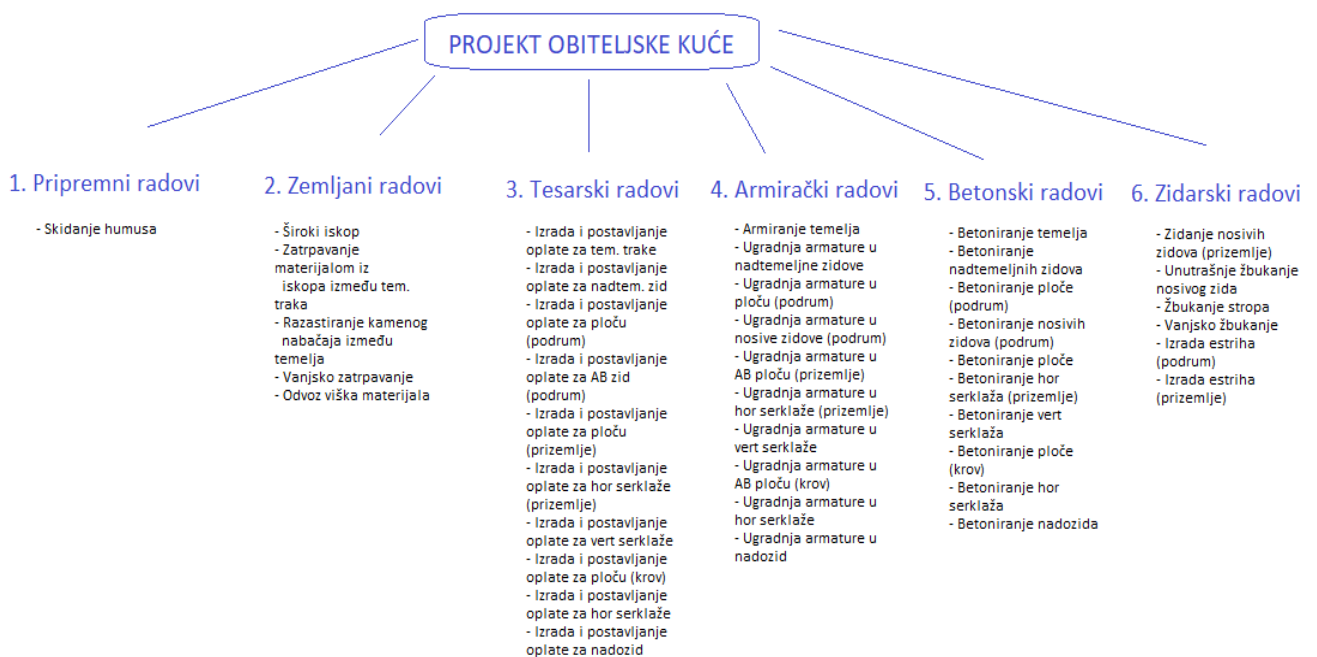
PROJEKT OBITELJSKE KUĆE

1. Pripremni radovi

- Skidanje humusa

2. Zemljani radovi

- Široki iskop
- Zatrpavanje materijalom iz iskopa između tem. traka
- Razastiranje kamenog nabačaja između temelja
- Vanjsko zatrpavanje
- Odvoz viška materijala

3. Tesarski radovi

- Izrada i postavljanje oplate za tem. trake
- Izrada i postavljanje oplate za nadtem. zid
- Izrada i postavljanje oplate za ploču (podrum)
- Izrada i postavljanje oplate za AB zid (podrum)
- Izrada i postavljanje oplate za ploču (prizemlje)
- Izrada i postavljanje oplate za hor serklaže (prizemlje)
- Izrada i postavljanje oplate za vert serklaže
- Izrada i postavljanje oplate za ploču (krov)
- Izrada i postavljanje oplate za hor serklaže
- Izrada i postavljanje oplate za nadozid

4. Armirački radovi

- Armiranje temelja
- Ugradnja armature u nadtemeljne zidove
- Ugradnja armature u ploču (podrum)
- Ugradnja armature u nosive zidove (podrum)
- Ugradnja armature u AB ploču (prizemlje)
- Ugradnja armature u hor serklaže (prizemlje)
- Ugradnja armature u vert serklaže
- Ugradnja armature u AB ploču (krov)
- Ugradnja armature u hor serklaže
- Ugradnja armature u nadozid

5. Betonski radovi

- Betoniranje temelja
- Betoniranje nadtemeljnih zidova
- Betoniranje ploče (podrum)
- Betoniranje nosivih zidova (podrum)
- Betoniranje ploče
- Betoniranje hor serklaža (prizemlje)
- Betoniranje vert serklaža
- Betoniranje ploče (krov)
- Betoniranje hor serklaža
- Betoniranje nadozida

6. Zidarski radovi

- Zidanje nosivih zidova (prizemlje)
- Unutrašnje žbukanje nosivog zida
- Žbukanje stropa
- Vanjsko žbukanje
- Izrada estriha (podrum)
- Izrada estriha (prizemlje)